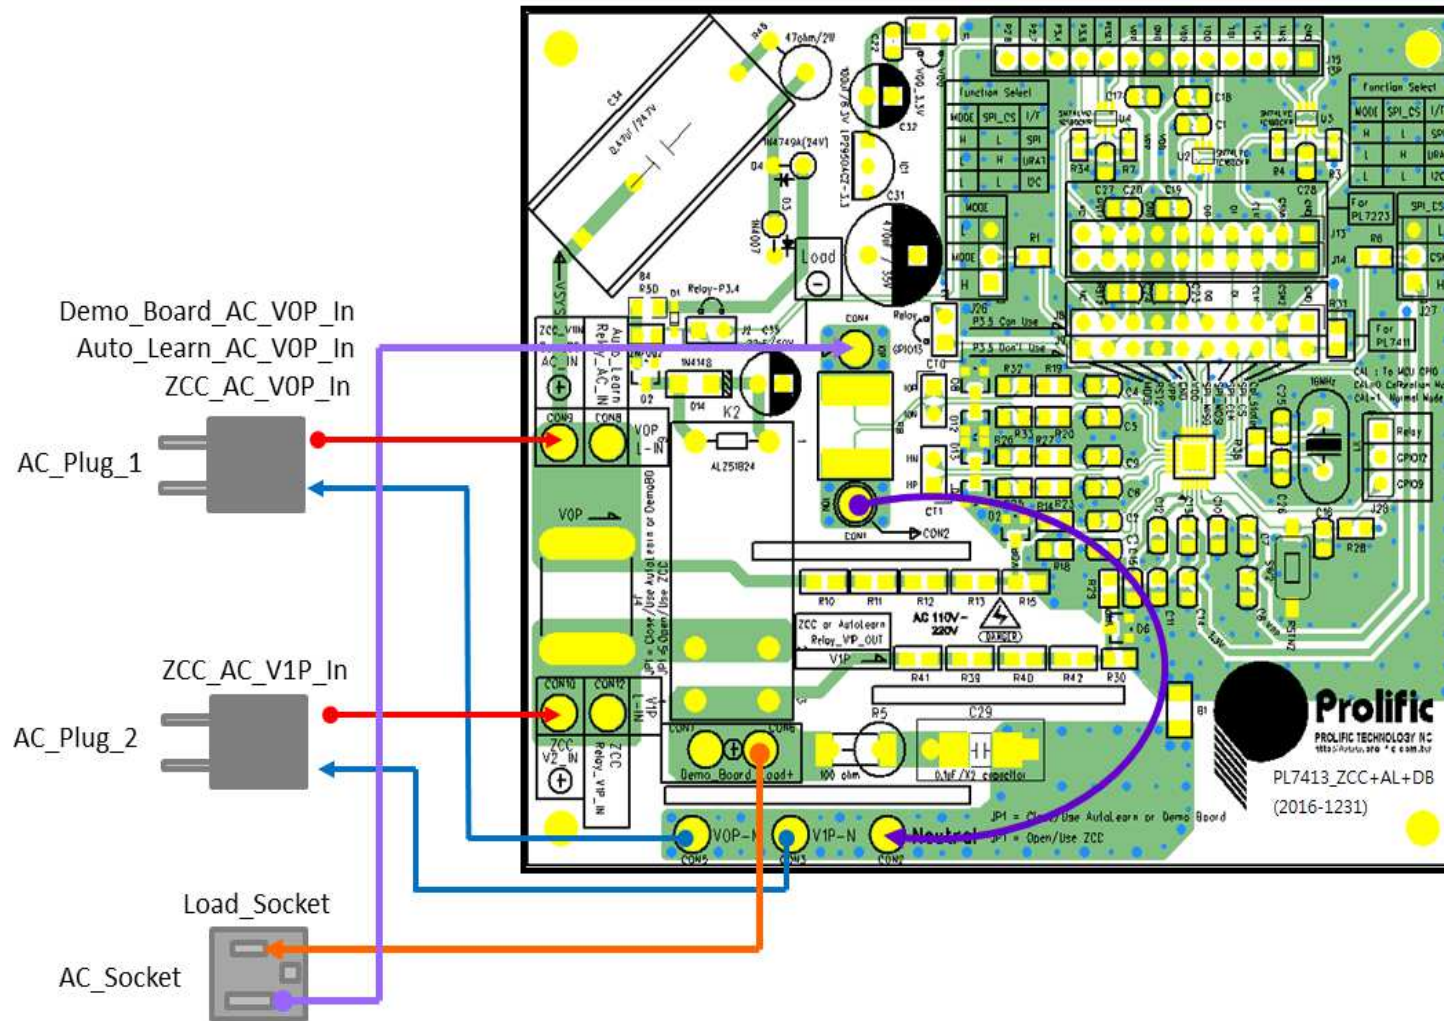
Demo_Board_AC_V0P_In
Auto_Learn_AC_V0P_In
ZCC_AC_V0P_In

AC_Plug_1

ZCC_AC_V1P_In

AC_Plug_2

Load_Socket

AC_Socket

C34
0.47uF/275V
R48
47ohm/2W
C22
100uF/6.3V
VDD_3.3V
C32
LP2950ACZ-3.3
C31
470uF/35V
1N4749A(24V)
D4
D3
1N4007
Load
VSYS
R4
R50
D1
Relay-P3.4
ZCC_VIN
AC_IN
Auto_Learn
Relay_AC_IN
CON4
CON3
CON8
V0P L-IN
1N4148
D14
K2
ALZ51B24
V0P
JP1 = Close/Use AutoLearn or DemoBD
JP1 = Open/Use ZCC
J4
CON1
CON2
R10
R11
R12
R13
R15
ZCC or AutoLearn
Relay_V1P_OUT
V1P
AC 110V-220V
DANGER
R41
R39
R40
R42
R30
CON10
CON12
V1P L-IN
ZCC V2_IN
ZCC Relay_V1P_IN
CON7
CON6
Demo_Board
Load+
R5
100 ohm
C29
0.1uF/X2 capacitor
CON5
V0P-N
CON3
V1P-N
Neutral
CON2
JP1 = Close/Use AutoLearn or Demo Board
JP1 = Open/Use ZCC
Function Select
MODE
SPI_CS
I/F
H
L
SPI
UART
I2C
C17
C18
U4
U3
U2
C1
R34
R7
R4
R3
C27
C20
C19
C28
For PL7223
SPI_CS
J13
J14
R6
R1
J26
P3.5 Can Use
P3.5 Don't Use
GPIO13
Relay
C10
R32
R19
For PL7411
CAL : To MCU GPIO
CAL=0 Calibration Mode
CAL=1 Normal Mode
16MHz
Relay
GPIO12
GPIO9
J28
R28
R26
R33
R27
R20
CT1
D2
R18
R29
C11
D6
B1
Prolific
PROLIFIC TECHNOLOGY INC
PL7413_ZCC+AL+DB
(2016-1231)